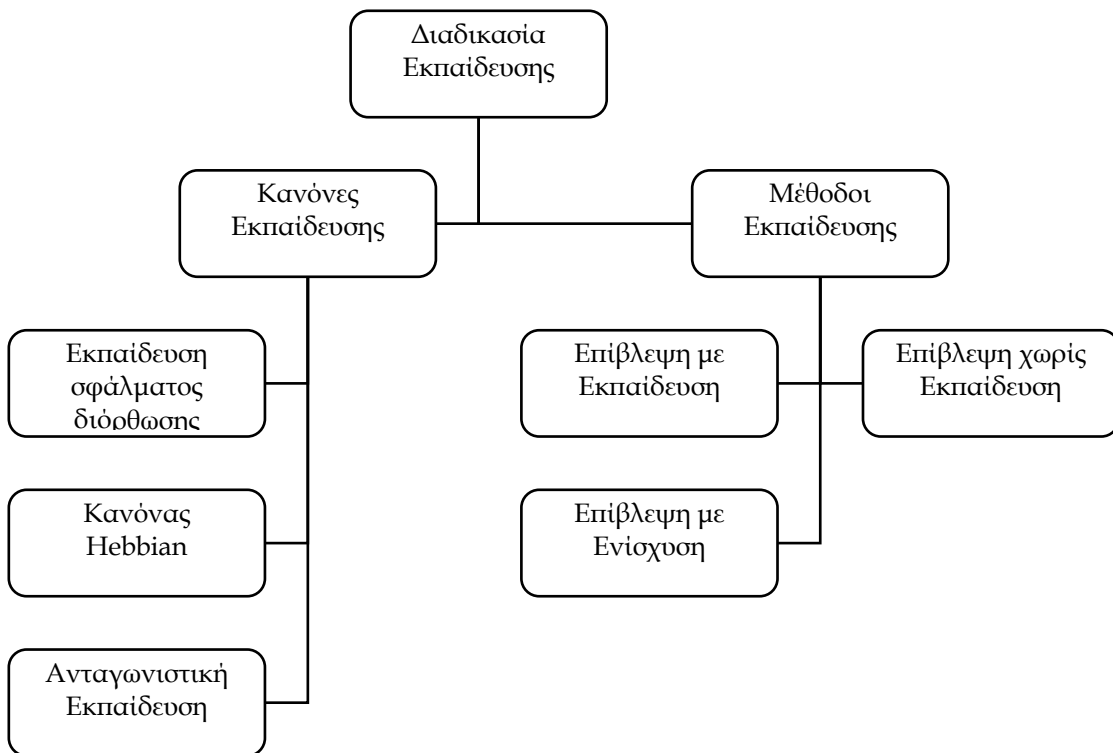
Διαδικασία Εκπαίδευσης

Κανόνες Εκπαίδευσης

Μέθοδοι Εκπαίδευσης

Εκπαίδευση σφάλματος διόρθωσης

Επίβλεψη με Εκπαίδευση

Επίβλεψη χωρίς Εκπαίδευση

Κανόνας Hebbian

Επίβλεψη με Ενίσχυση

Ανταγωνιστική Εκπαίδευση